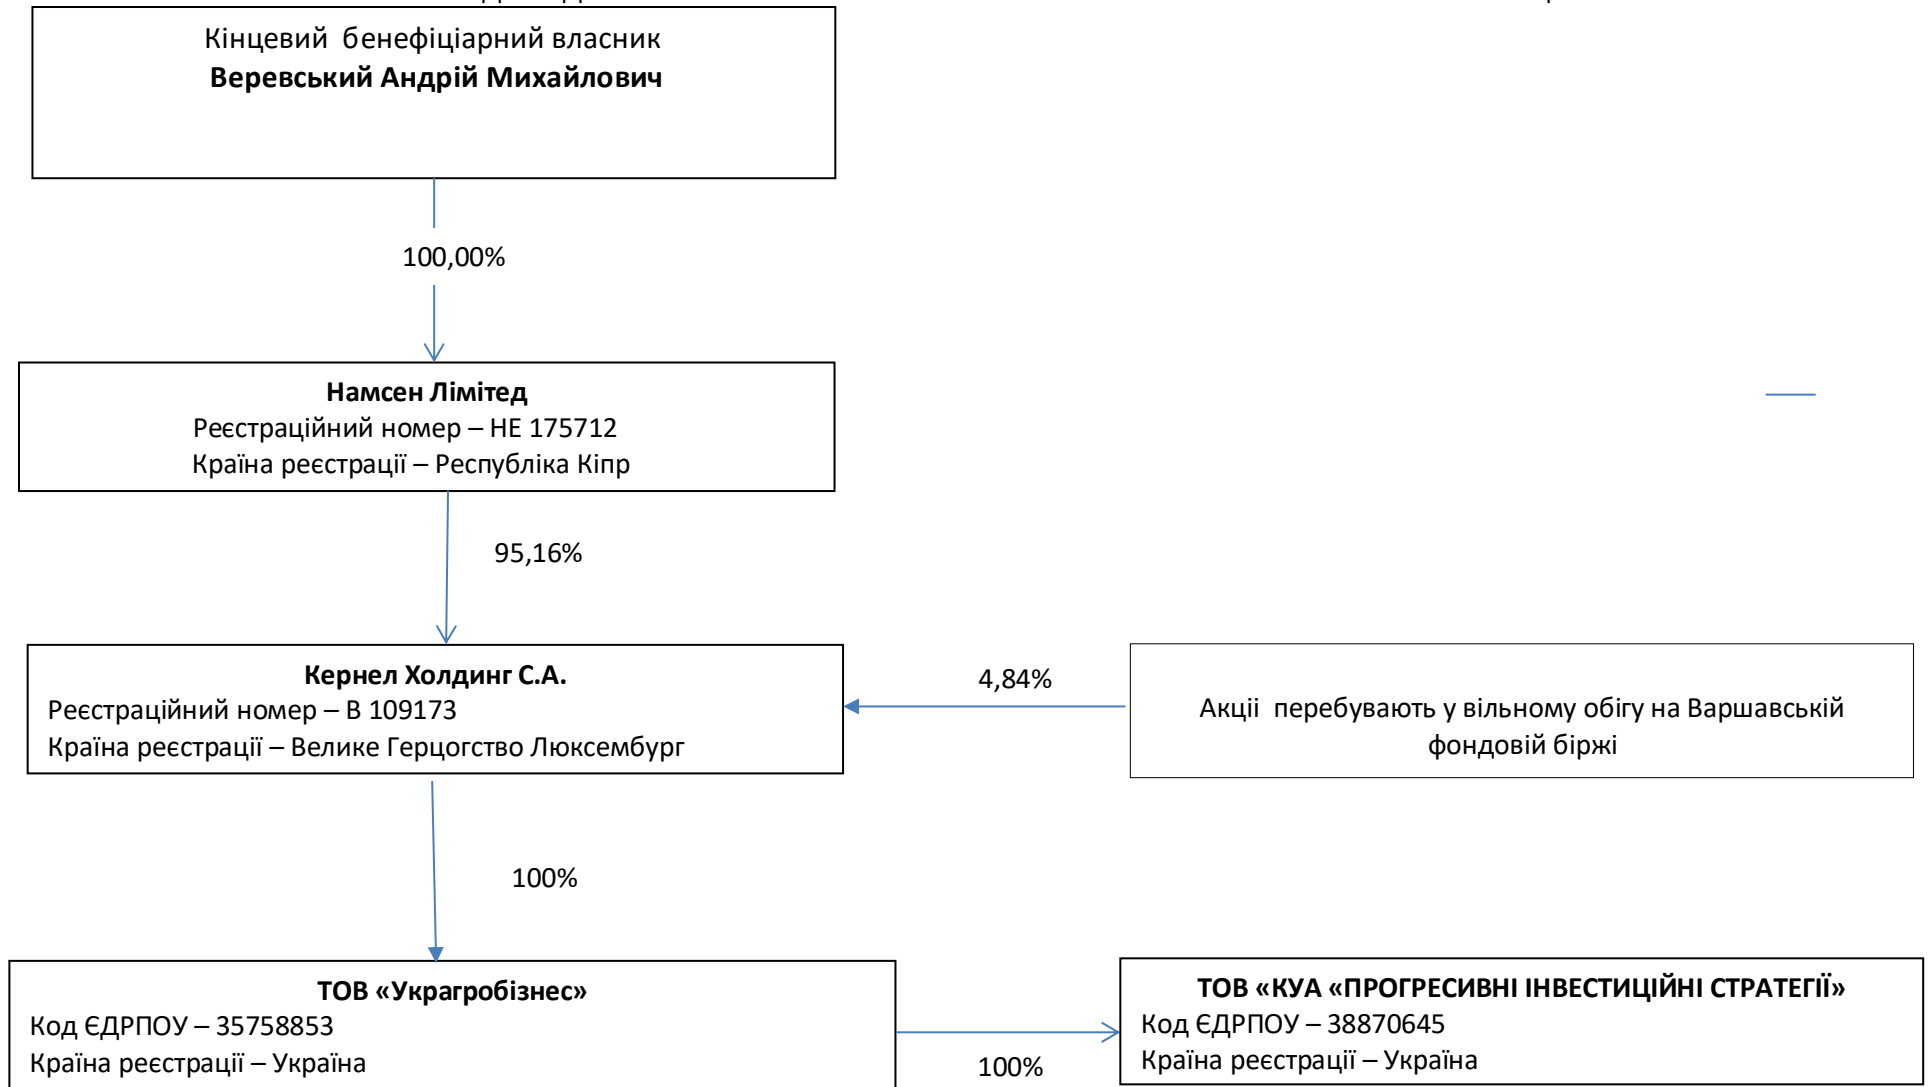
Кінцевий бенефіціарний власник
**Веревський Андрій Михайлович**

100,00%

**Намсен Лімітед**
Реєстраційний номер – НЕ 175712
Країна реєстрації – Республіка Кіпр

95,16%

**Кернел Холдинг С.А.**
Реєстраційний номер – B 109173
Країна реєстрації – Велике Герцогство Люксембург

4,84%

Акції перебувають у вільному обігу на Варшавській фондовій біржі

100%

**ТОВ «Украгробізнес»**
Код ЄДРПОУ – 35758853
Країна реєстрації – Україна

100%

**ТОВ «КУА «ПРОГРЕСИВНІ ІНВЕСТИЦІЙНІ СТРАТЕГІЇ»**
Код ЄДРПОУ – 38870645
Країна реєстрації – Україна